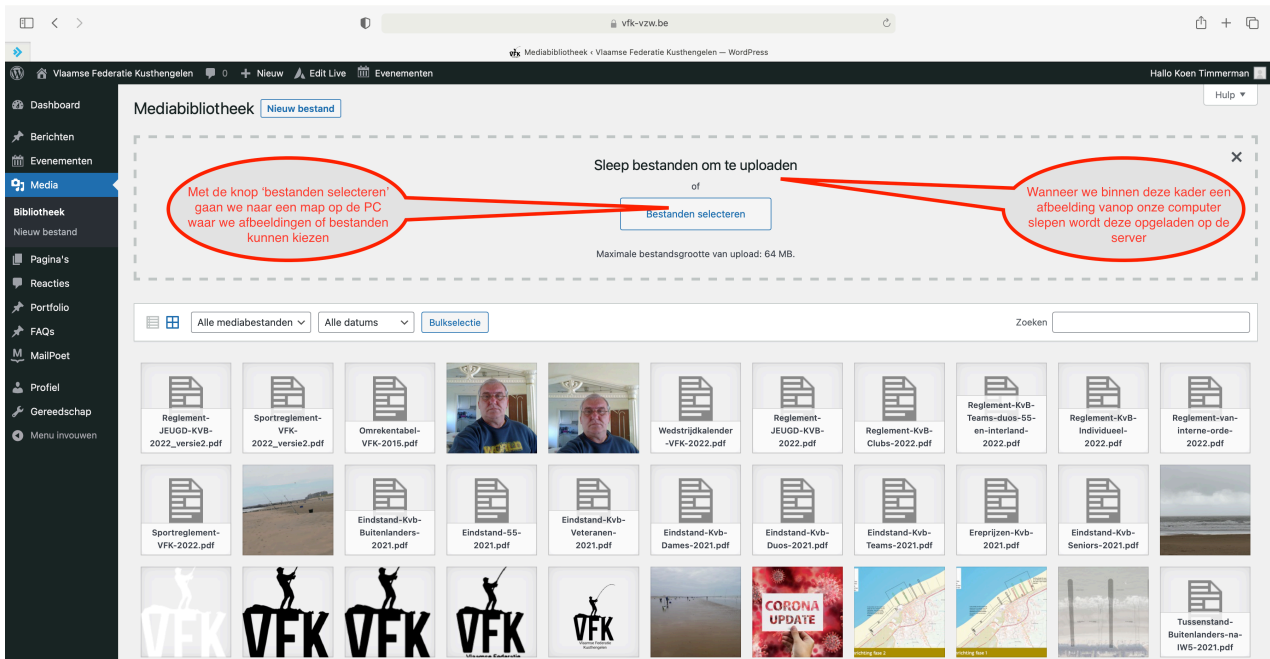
vfk-vzw.be

Mediabibliotheek ‹ Vlaamse Federatie Kusthengelen — WordPress

Vlaamse Federatie Kusthengelen 0 + Nieuw Edit Live Evenementen

Hallo Koen Timmerman

Dashboard
Berichten
Evenementen
Media
Bibliotheek
Nieuw bestand
Pagina's
Reacties
Portfolio
FAQs
MailPoet
Profiel
Gereedschap
Menu invouwen

Mediabibliotheek Nieuw bestand

Hulp ▼

Sleep bestanden om te uploaden

of

Bestanden selecteren

Maximale bestandsgrootte van upload: 64 MB.

Met de knop 'bestanden selecteren' gaan we naar een map op de PC waar we afbeeldingen of bestanden kunnen kiezen

Wanneer we binnen deze kader een afbeelding vanop onze computer slepen wordt deze opgeladen op de server

Alle mediabestanden Alle datums Bulkselectie

Zoeken

Reglement-JEUGD-KVB-2022_versie2.pdf

Sportreglement-VFK-2022_versie2.pdf

Omrekentabel-VFK-2015.pdf

Wedstrijdkalender-VFK-2022.pdf

Reglement-JEUGD-KVB-2022.pdf

Reglement-KvB-Clubs-2022.pdf

Reglement-KvB-Teams-duos-55-en-interland-2022.pdf

Reglement-KvB-Individueel-2022.pdf

Reglement-van-interne-orde-2022.pdf

Sportreglement-VFK-2022.pdf

Eindstand-Kvb-Buitenlanders-2021.pdf

Eindstand-55-2021.pdf

Eindstand-Kvb-Veteranen-2021.pdf

Eindstand-Kvb-Dames-2021.pdf

Eindstand-Kvb-Duos-2021.pdf

Eindstand-Kvb-Teams-2021.pdf

Ereprijzen-Kvb-2021.pdf

Eindstand-Kvb-Seniors-2021.pdf

VFK

VFK

VFK

VFK

VFK
Vlaamse Federatie Kusthengelen

CORONA UPDATE

Tussenstand-Buitenlanders-na-IW5-2021.pdf